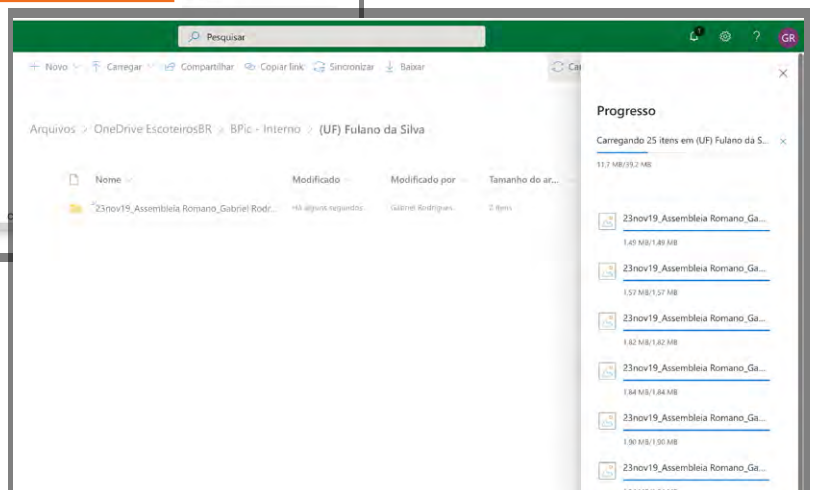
Pesquisar

GR

+ Novo | Carregar | Compartilhar | Copiar link | Sincronizar | Baixar | Ca

Arquivos > OneDrive EscoteirosBR > BPic - Interno > (UF) Fulano da Silva

| Nome | Modificado | Modificado por | Tamanho do ar... |
|---|---|---|---|
| 23nov19_Assembleia Romano_Gabriel Rodr... | Há alguns segundos | Gabriel Rodrigues | 2 itens |

Progresso

Carregando 25 itens em (UF) Fulano da S...

11,7 MB/39,2 MB

23nov19_Assembleia Romano_Ga...
1,49 MB/1,49 MB

23nov19_Assembleia Romano_Ga...
1,57 MB/1,57 MB

23nov19_Assembleia Romano_Ga...
1,62 MB/1,62 MB

23nov19_Assembleia Romano_Ga...
1,84 MB/1,84 MB

23nov19_Assembleia Romano_Ga...
1,90 MB/1,90 MB

23nov19_Assembleia Romano_Ga...
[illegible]